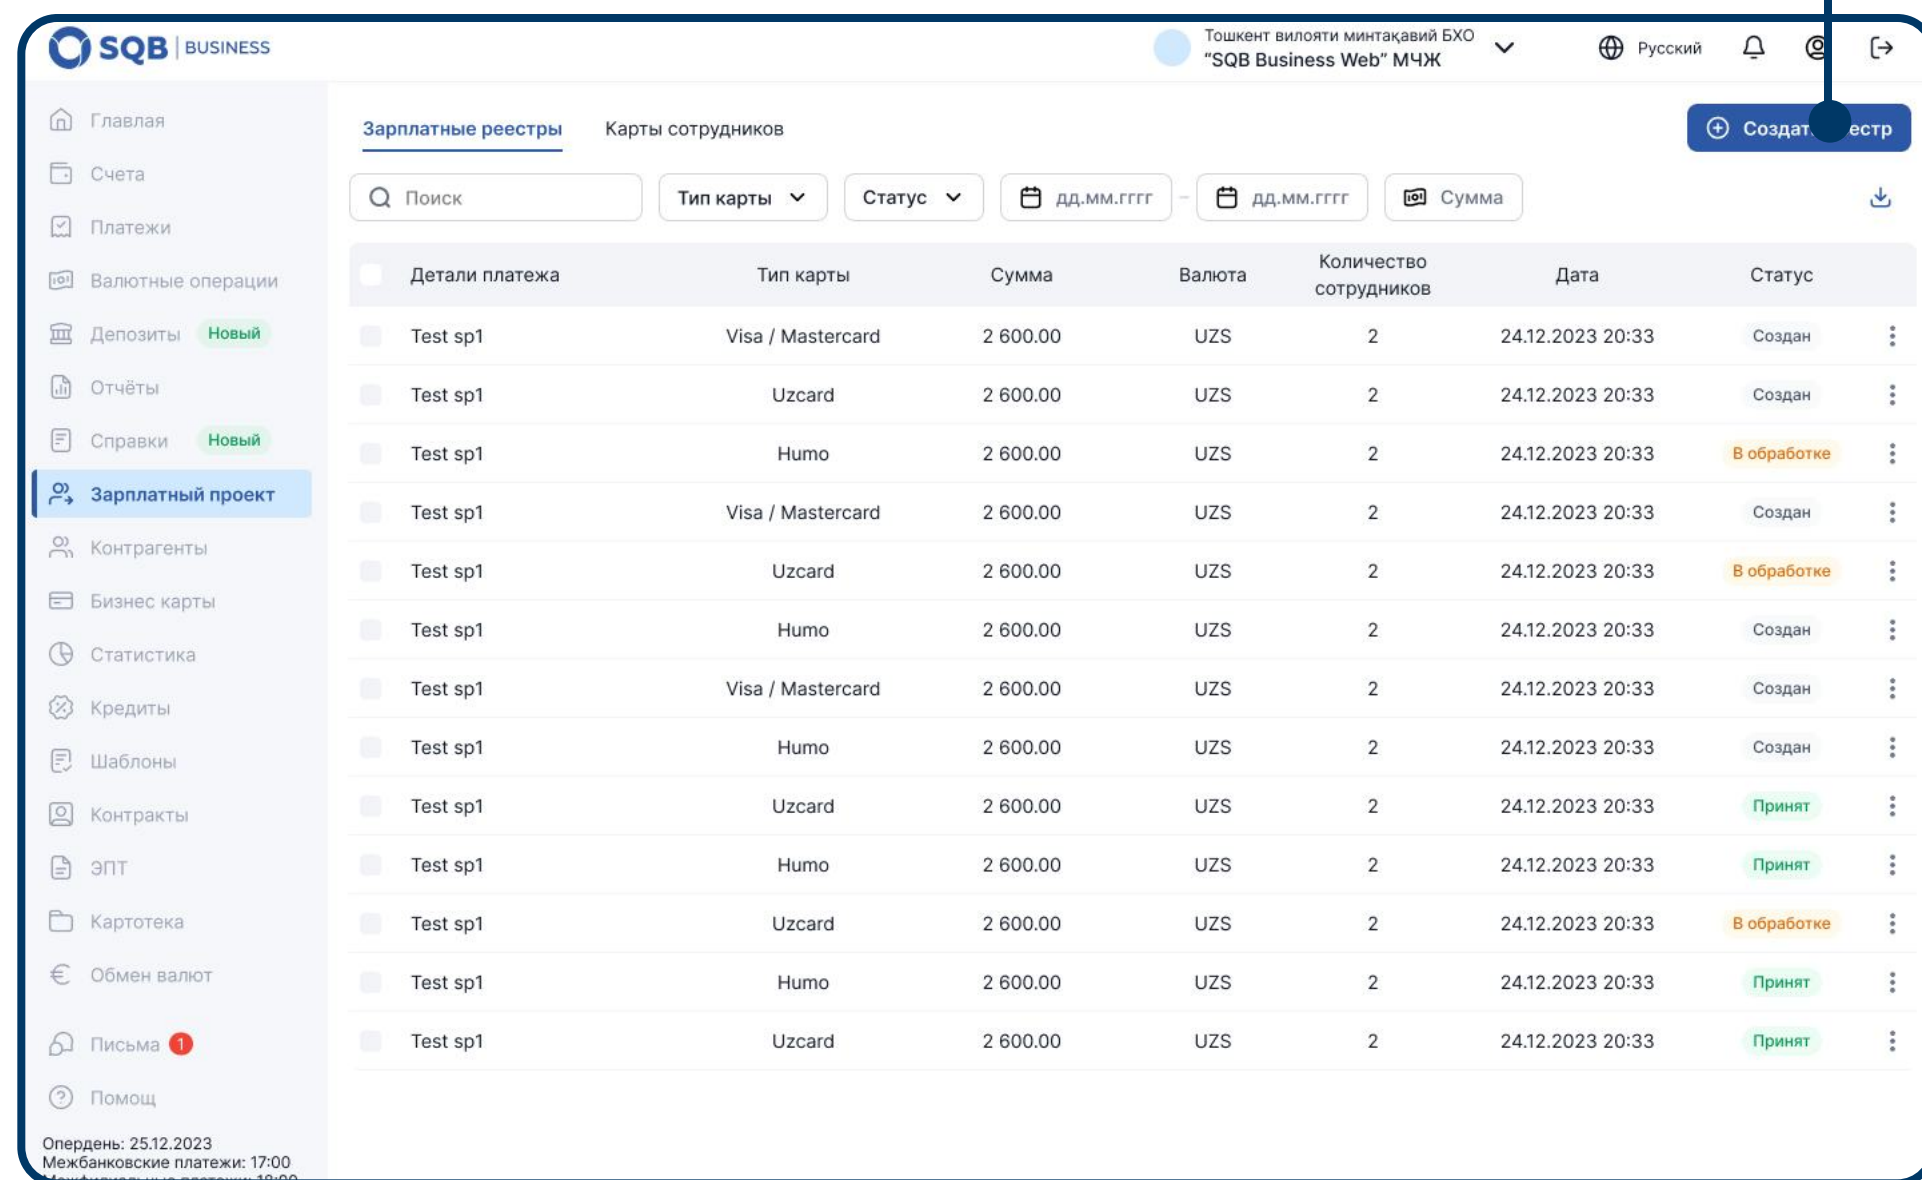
SQB | BUSINESS

Тошкент вилояти минтақавий БХО
"SQB Business Web" МЧЖ

Русский

Главная
Счета
Платежи
Валютные операции
Депозиты Новый
Отчёты
Справки Новый
Зарплатный проект
Контрагенты
Бизнес карты
Статистика
Кредиты
Шаблоны
Контракты
ЭПТ
Картотека
Обмен валют
Письма 1
Помощ

Опердень: 25.12.2023
Межбанковские платежи: 17:00
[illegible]

Зарплатные реестры Карты сотрудников

Создат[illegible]естр

Поиск
Тип карты
Статус
дд.мм.гггг - дд.мм.гггг
Сумма

| | Детали платежа | Тип карты | Сумма | Валюта | Количество сотрудников | Дата | Статус |
|---|---|---|---|---|---|---|---|
| | Test sp1 | Visa / Mastercard | 2 600.00 | UZS | 2 | 24.12.2023 20:33 | Создан |
| | Test sp1 | Uzcard | 2 600.00 | UZS | 2 | 24.12.2023 20:33 | Создан |
| | Test sp1 | Humo | 2 600.00 | UZS | 2 | 24.12.2023 20:33 | В обработке |
| | Test sp1 | Visa / Mastercard | 2 600.00 | UZS | 2 | 24.12.2023 20:33 | Создан |
| | Test sp1 | Uzcard | 2 600.00 | UZS | 2 | 24.12.2023 20:33 | В обработке |
| | Test sp1 | Humo | 2 600.00 | UZS | 2 | 24.12.2023 20:33 | Создан |
| | Test sp1 | Visa / Mastercard | 2 600.00 | UZS | 2 | 24.12.2023 20:33 | Создан |
| | Test sp1 | Humo | 2 600.00 | UZS | 2 | 24.12.2023 20:33 | Создан |
| | Test sp1 | Uzcard | 2 600.00 | UZS | 2 | 24.12.2023 20:33 | Принят |
| | Test sp1 | Humo | 2 600.00 | UZS | 2 | 24.12.2023 20:33 | Принят |
| | Test sp1 | Uzcard | 2 600.00 | UZS | 2 | 24.12.2023 20:33 | В обработке |
| | Test sp1 | Humo | 2 600.00 | UZS | 2 | 24.12.2023 20:33 | Принят |
| | Test sp1 | Uzcard | 2 600.00 | UZS | 2 | 24.12.2023 20:33 | Принят |